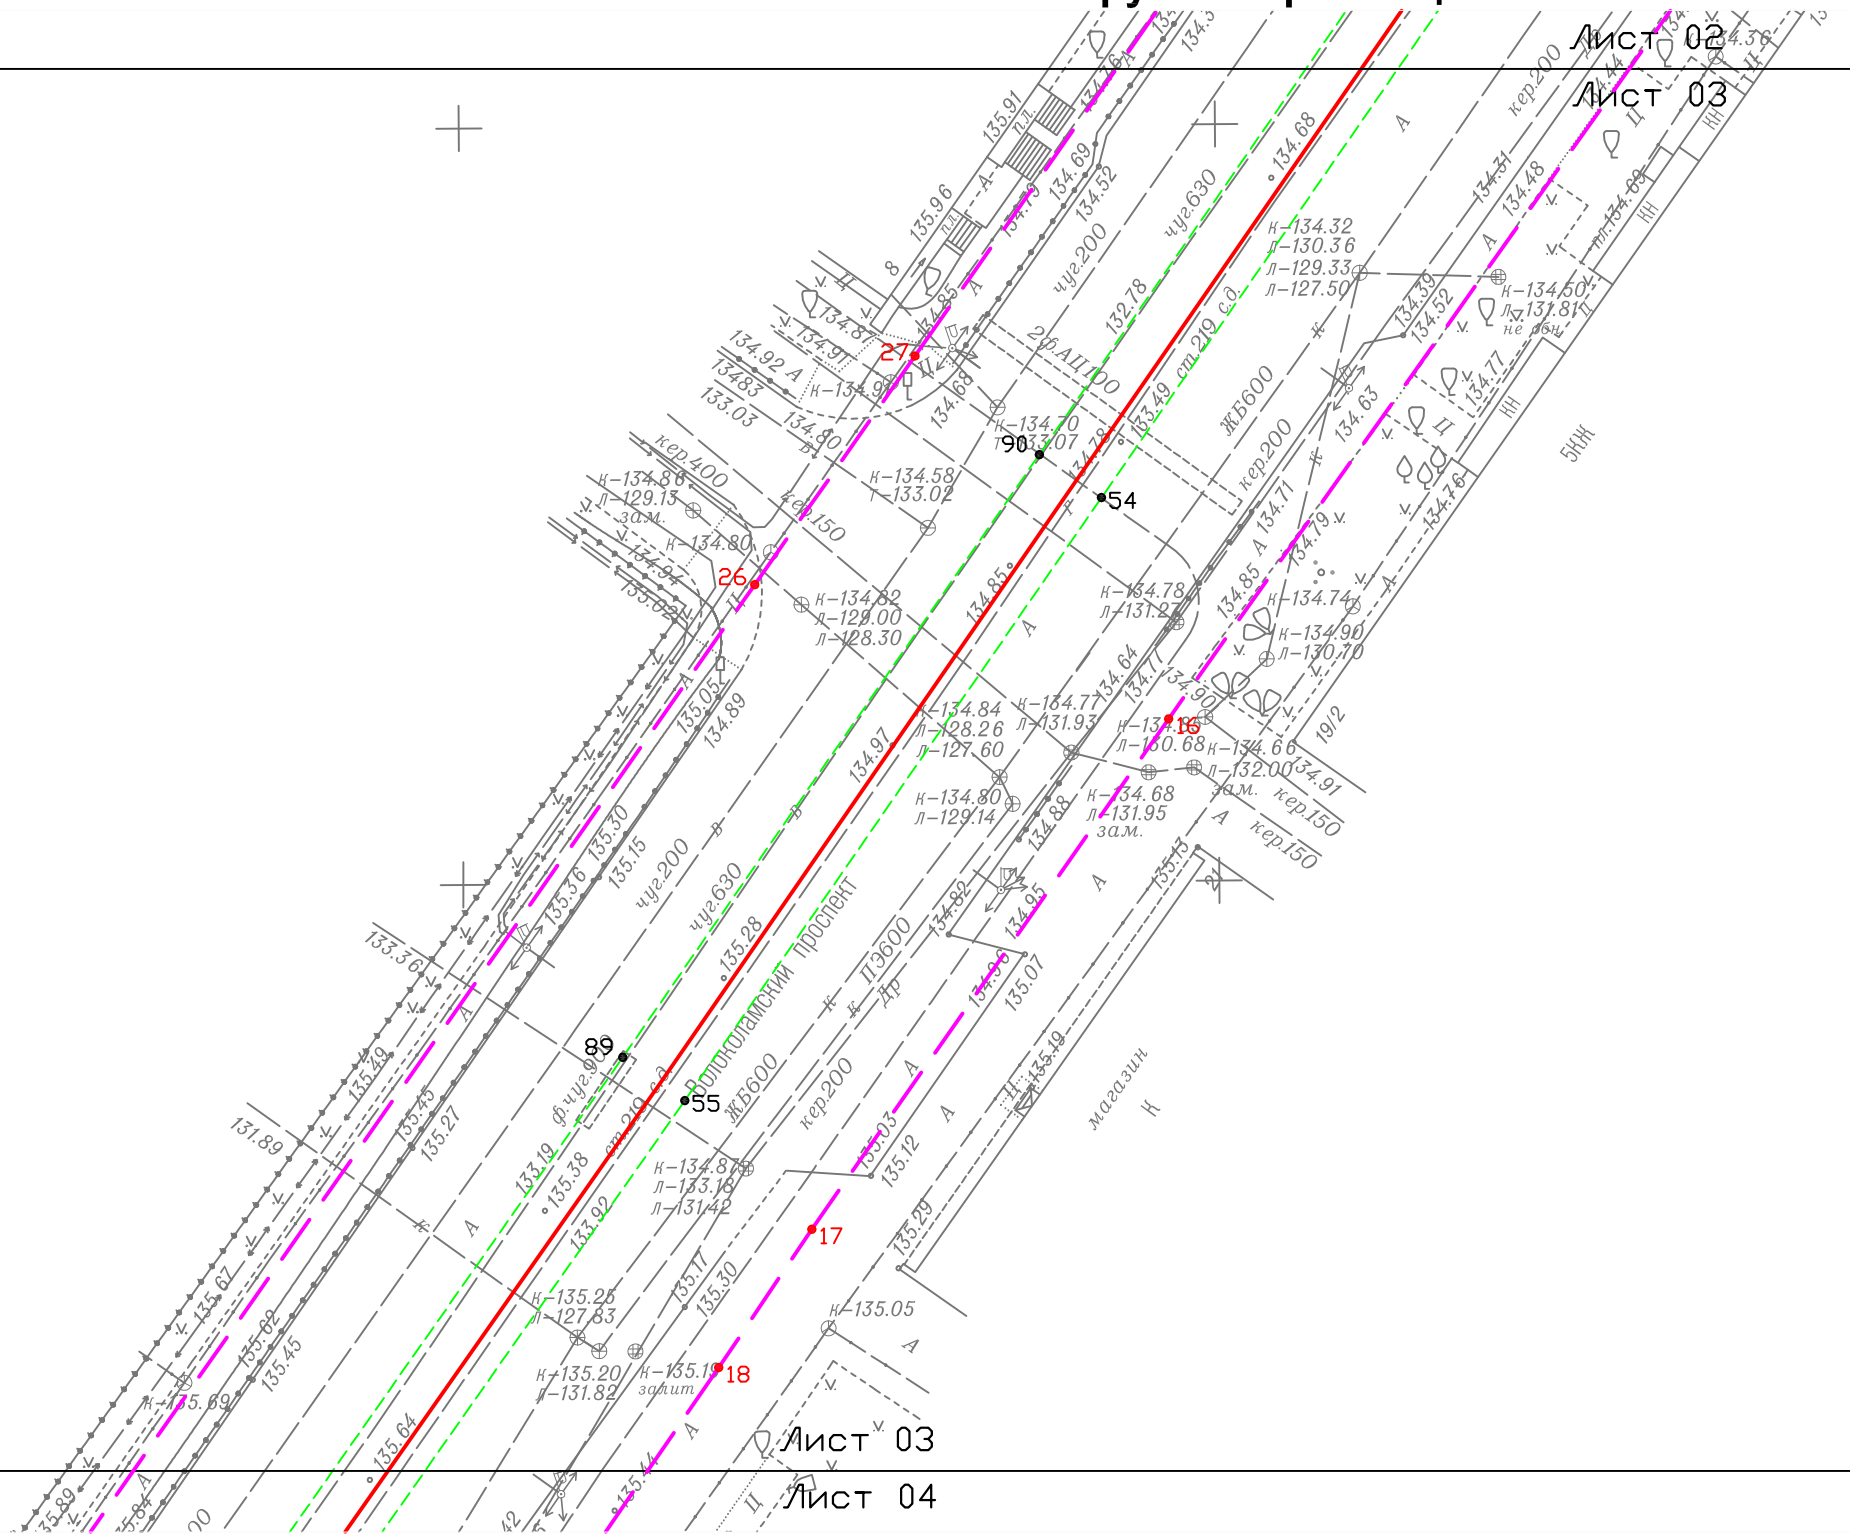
Лист 02
Лист 03

135.91
135.96
134.69
134.52
134.68
чуг630
чуг200
132.78
2б.АЦ100
к-134.32
л-130.36
л-129.33
л-127.50
134.31
134.48
кер200
к-134.50
л-131.81
не обн.
134.39
134.52
134.63
134.77
27
134.87
134.91
134.92
134.83
133.03
134.80
к-134.9
134.68
к-134.70
т-133.07
90
54
133.49
ст.219 сд
ЖБ600
кер200
134.71
134.79
кер400
к-134.86
л-129.13
зам.
к-134.58
т-133.02
кер150
к-134.80
26
134.94
133.02
к-134.82
л-129.00
л-128.30
134.85
к-134.78
л-131.27
134.85
к-134.74
к-134.90
л-130.70
5КЖ
135.05
134.89
к-134.84
л-128.26
л-127.60
134.97
к-134.77
л-131.93
134.64
134.77
134.90
к-134.
л-130.68
16
к-134.66
л-132.00
зам.
134.91
кер150
кер150
19/2
135.30
135.15
135.36
чуг200
чуг630
к-134.80
л-129.14
к-134.68
л-131.95
зам.
134.88
134.95
135.13
133.36
135.28
Волоколамский проспект
ПЭ600
134.82
134.96
135.07
135.49
89
55
ф.чуг
ст.219 сд
ЖБ600
кер200
135.03
135.12
135.19
магазин
131.89
135.45
135.27
133.19
135.38
133.92
к-134.87
л-133.18
л-131.42
17
135.29
135.67
135.62
135.45
к-135.25
л-127.83
135.17
135.30
к-135.05
к-135.69
к-135.20
л-131.82
к-135.19
залит
18
135.64
Лист 03
Лист 04
135.89